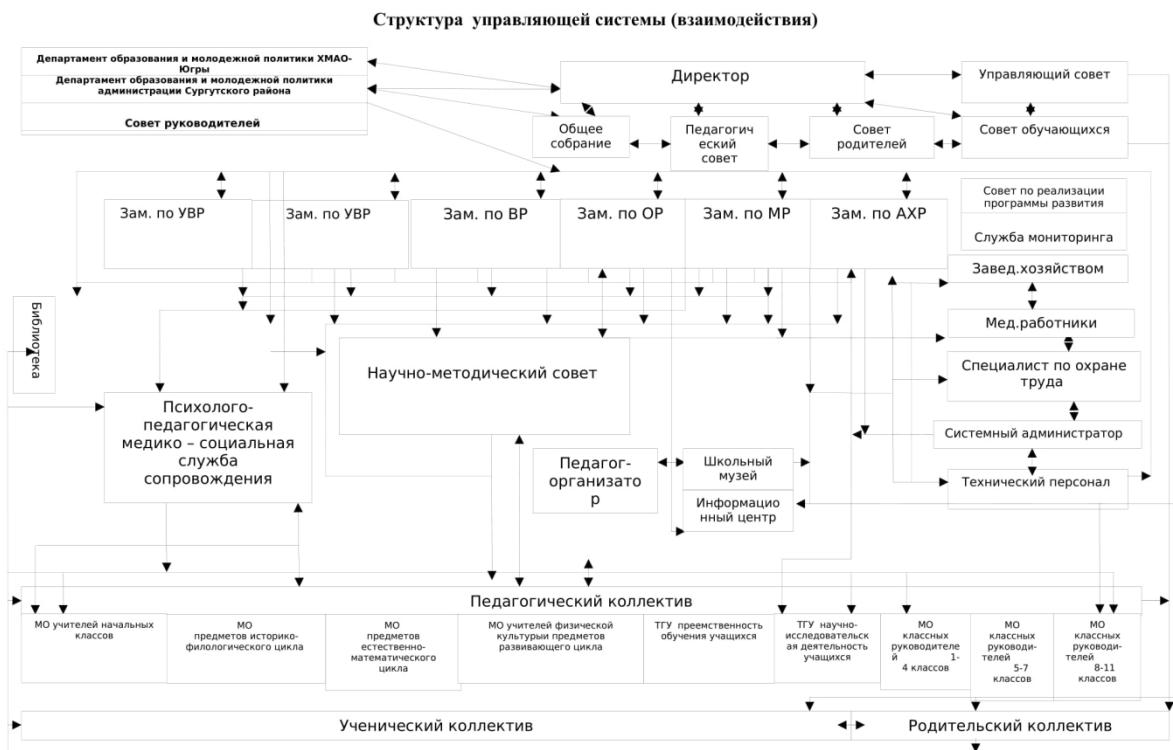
Структура управляющей системы (взаимодействия)

Департамент образования и молодежной политики ХМАО-Югры
Департамент образования и молодежной политики администрации Сургутского района

Совет руководителей

Директор

Управляющий совет

Общее собрание

Педагогический совет

Совет родителей

Совет обучающихся

Зам. по УВР

Зам. по УВР

Зам. по ВР

Зам. по ОР

Зам. по МР

Зам. по АХР

Совет по реализации программы развития

Служба мониторинга

Завед.хозяйством

Библиотека

Мед.работники

Научно-методический совет

Специалист по охране труда

Психолого-педагогическая медико – социальная служба сопровождения

Системный администратор

Педагог-организатор

Школьный музей

Информационный центр

Технический персонал

Педагогический коллектив

МО учителей начальных классов

МО предметов историко-филологического цикла

МО предметов естественно-математического цикла

МО учителей физической культурыи предметов развивающего цикла

ТГУ преемственность обучения учащихся

ТГУ научно-исследовательская деятельность учащихся

МО классных руководителей 1-4 классов

МО классных руководителей 5-7 классов

МО классных руководителей 8-11 классов

Ученический коллектив

Родительский коллектив